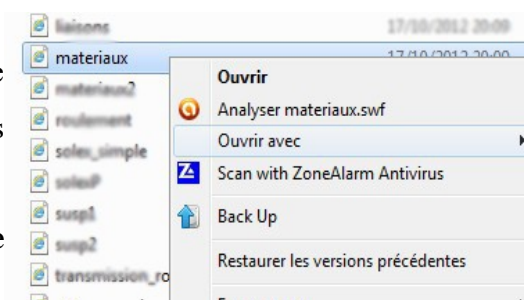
liaisons 17/10/2012 20:09
materiaux 17/10/2012 20:09
materiaux2
roulement
solex_simple
solexP
susp1
susp2
transmission_ro

Ouvrir
Analyser materiaux.swf
Ouvrir avec
Scan with ZoneAlarm Antivirus
Back Up
Restaurer les versions précédentes